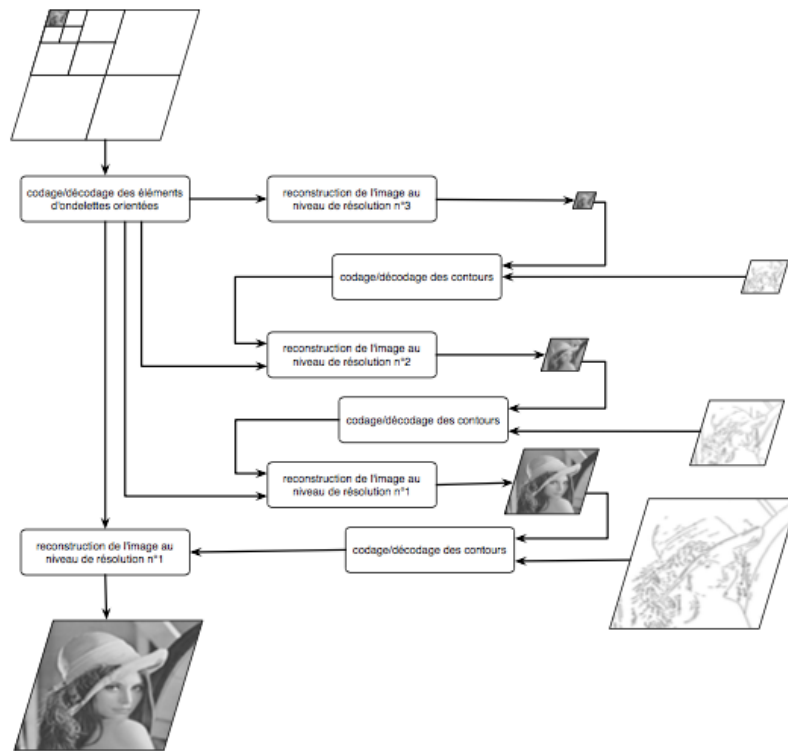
codage/décodage des éléments d'ondelettes orientées

reconstruction de l'image au niveau de résolution n°3

codage/décodage des contours

reconstruction de l'image au niveau de résolution n°2

codage/décodage des contours

reconstruction de l'image au niveau de résolution n°1

reconstruction de l'image au niveau de résolution n°1

codage/décodage des contours